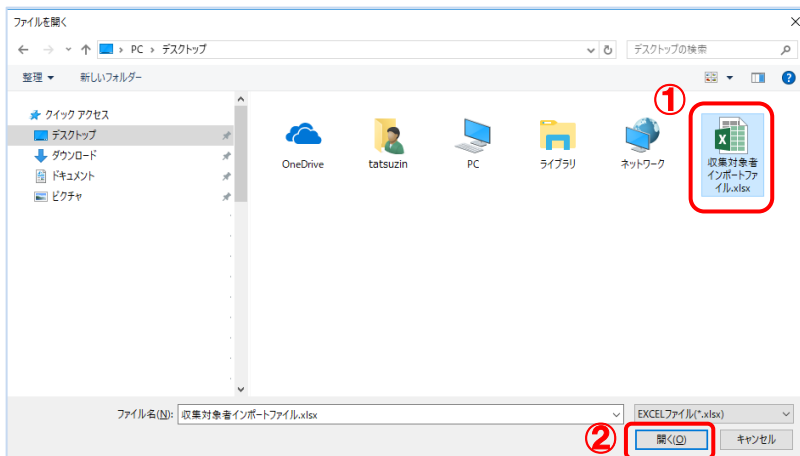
ファイルを開く

PC › デスクトップ

デスクトップの検索

整理 ▾ 新しいフォルダー

クイック アクセス
デスクトップ
ダウンロード
ドキュメント
ピクチャ

OneDrive
tatsuzin
PC
ライブラリ
ネットワーク
①
収集対象者インポートファイル.xlsx

ファイル名(N): 収集対象者インポートファイル.xlsx
EXCELファイル(*.xlsx)
②
開く(O)
キャンセル